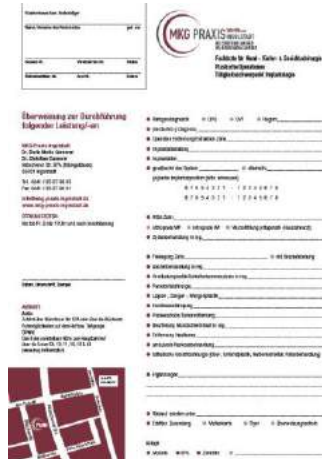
MKG PRAXIS

Fachärzte für Mund-, Kiefer- u. Gesichtschirurgie
Plastische Operationen
Tätigkeitsschwerpunkt Implantologie

Überweisung zur Durchführung folgender Leistung/-en

MKG Praxis Ingolstadt
Dr. Dr. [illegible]
Dr. Christian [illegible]
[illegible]
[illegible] Ingolstadt

Tel. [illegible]
Fax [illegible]

info@mkg-praxis-ingolstadt.de
www.mkg-praxis-ingolstadt.de

SPRECHZEITEN
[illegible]

Datum, Unterschrift, Stempel

ANFAHRT
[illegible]

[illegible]